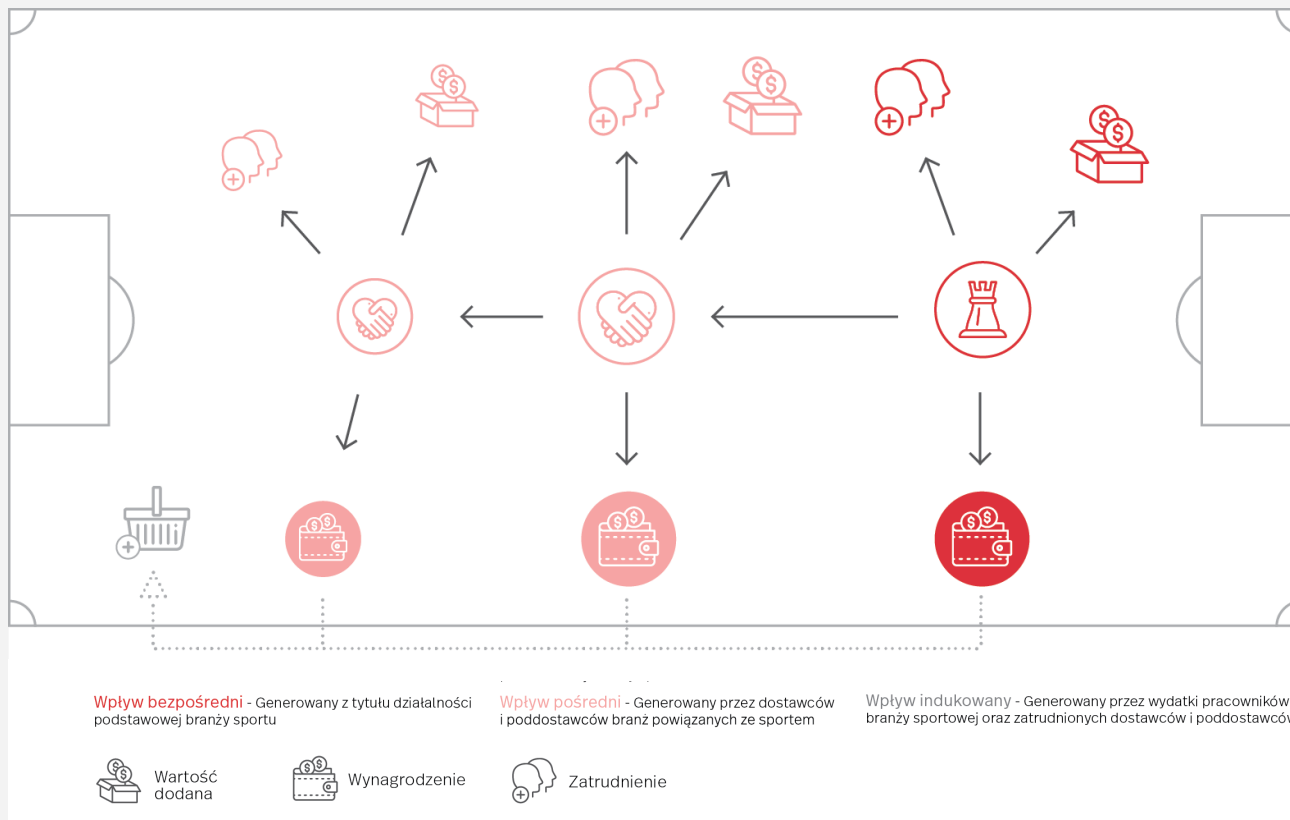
Wpływ bezpośredni - Generowany z tytułu działalności podstawowej branży sportu

Wpływ pośredni - Generowany przez dostawców i poddostawców branż powiązanych ze sportem

Wpływ indukowany - Generowany przez wydatki pracowników branży sportowej oraz zatrudnionych dostawców i poddostawców

Wartość dodana

Wynagrodzenie

Zatrudnienie